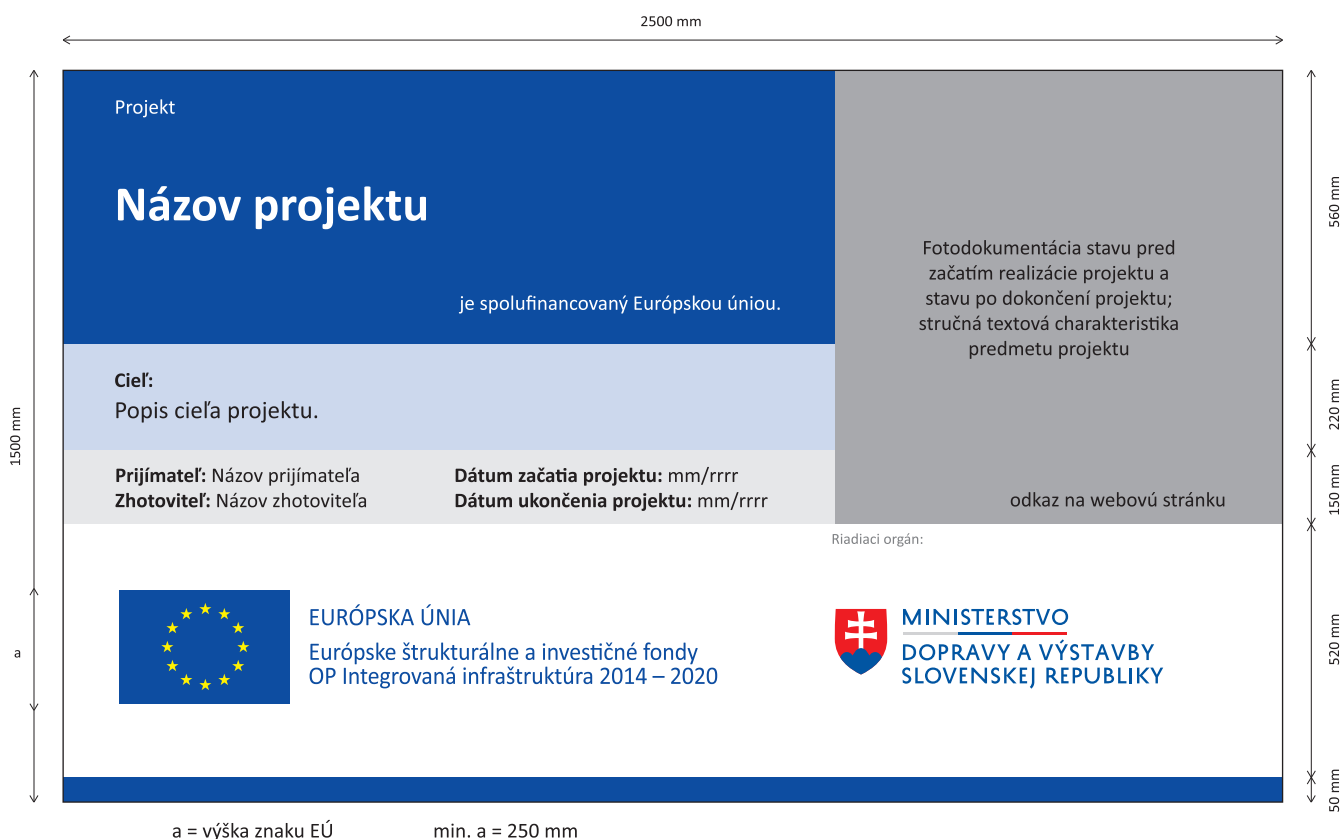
2500 mm

1500 mm

a

Projekt

Názov projektu

je spolufinancovaný Európskou úniou.

Cieľ:
Popis cieľa projektu.

Prijímateľ: Názov prijímateľa
Zhotoviteľ: Názov zhotoviteľa

Dátum začatia projektu: mm/rrrr
Dátum ukončenia projektu: mm/rrrr

Fotodokumentácia stavu pred začatím realizácie projektu a stavu po dokončení projektu; stručná textová charakteristika predmetu projektu

odkaz na webovú stránku

Riadiaci orgán:

EURÓPSKA ÚNIA
Európske štrukturálne a investičné fondy
OP Integrovaná infraštruktúra 2014 – 2020

MINISTERSTVO
DOPRAVY A VÝSTAVBY
SLOVENSKEJ REPUBLIKY

560 mm
220 mm
150 mm
520 mm
50 mm

a = výška znaku EÚ
min. a = 250 mm